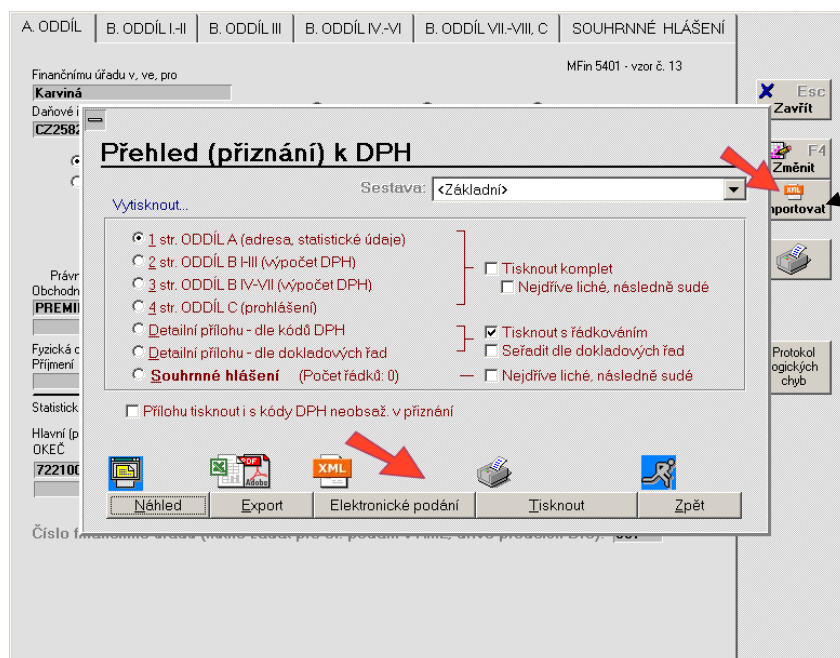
A. ODDÍL | B. ODDÍL I.-II | B. ODDÍL III | B. ODDÍL IV.-VI | B. ODDÍL VII.-VIII, C | SOUHRNNÉ HLÁŠENÍ

Finančnímu úřadu v, ve, pro
Karviná
Daňové i
CZ2582

MFin 5401 - vzor č. 13

Esc
Zavřít

F4
Změnit

XML
mportovat

Protokol ogických chyb

Právn
Obchodn
PREMI

Fyzická c
Příjmení

Statistick
Hlavní (p
OKEČ
722100

Přehled (přiznání) k DPH

Sestava: <Základní>

Vytisknout...

1 str. ODDÍL A (adresa, statistické údaje)
2 str. ODDÍL B HII (výpočet DPH)
3 str. ODDÍL B IV-VII (výpočet DPH)
4 str. ODDÍL C (prohlášení)
Detailní přílohu - dle kódů DPH
Detailní přílohu - dle dokladových řad
Souhrnné hlášení (Počet řádků: 0)

Tisknout komplet
Nejdříve liché, následně sudé
Tisknout s řádkováním
Seřadit dle dokladových řad
Nejdříve liché, následně sudé

Přílohu tisknout i s kódy DPH neobsaž. v přiznání

XML

Náhled | Export | Elektronické podání | Tisknout | Zpět

Číslo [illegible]